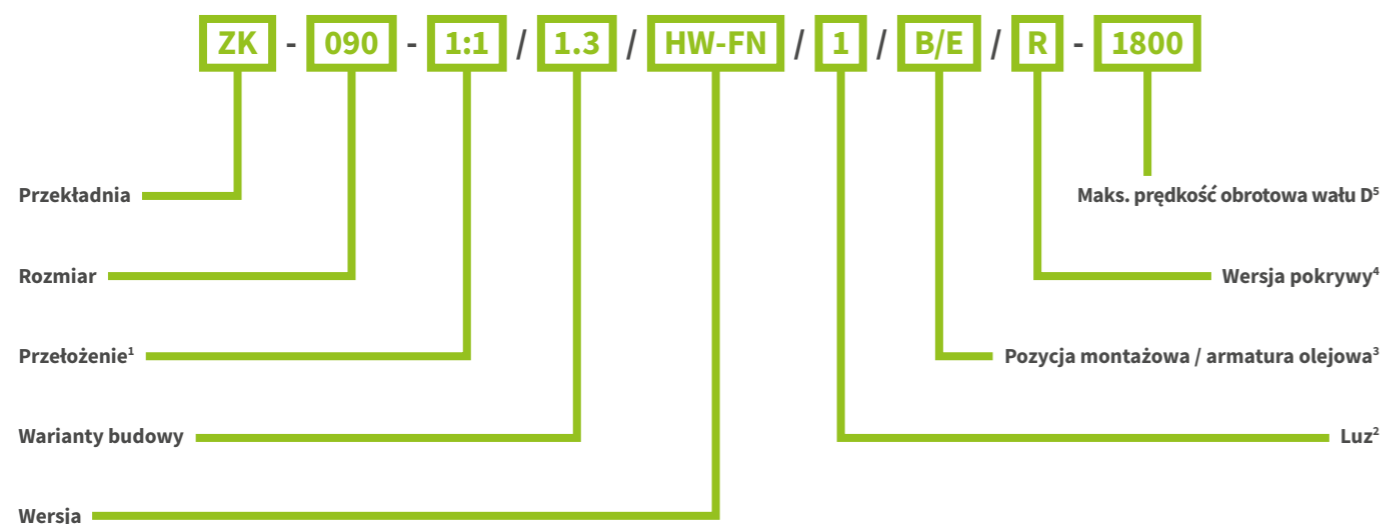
ZK - 090 - 1:1 / 1.3 / HW-FN / 1 / B/E / R - 1800

Przekładnia

Rozmiar

Przełożenie$^1$

Warianty budowy

Wersja

Maks. prędkość obrotowa wału D$^5$

Wersja pokrywy$^4$

Pozycja montażowa / armatura olejowa$^3$

Luz$^2$